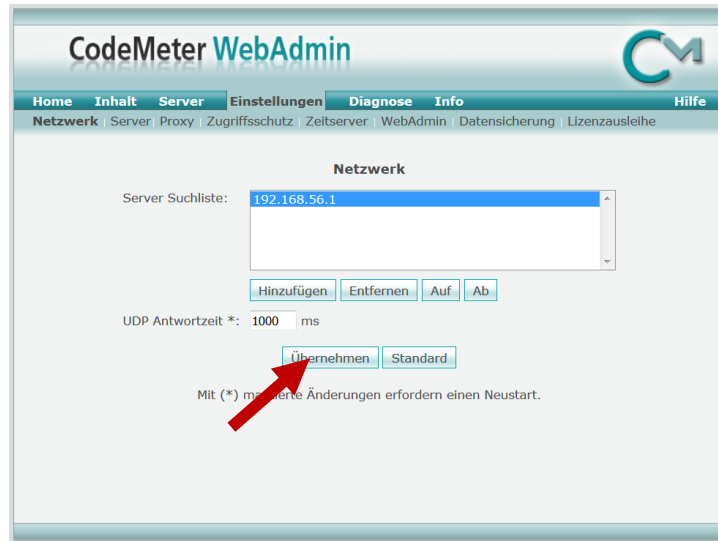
CodeMeter WebAdmin

Home Inhalt Server Einstellungen Diagnose Info Hilfe

Netzwerk | Server | Proxy | Zugriffsschutz | Zeitserver | WebAdmin | Datensicherung | Lizenzausleihe

Netzwerk

Server Suchliste: 192.168.56.1

Hinzufügen Entfernen Auf Ab

UDP Antwortzeit *: 1000 ms

Übernehmen Standard

Mit (*) ma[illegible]rte Änderungen erfordern einen Neustart.